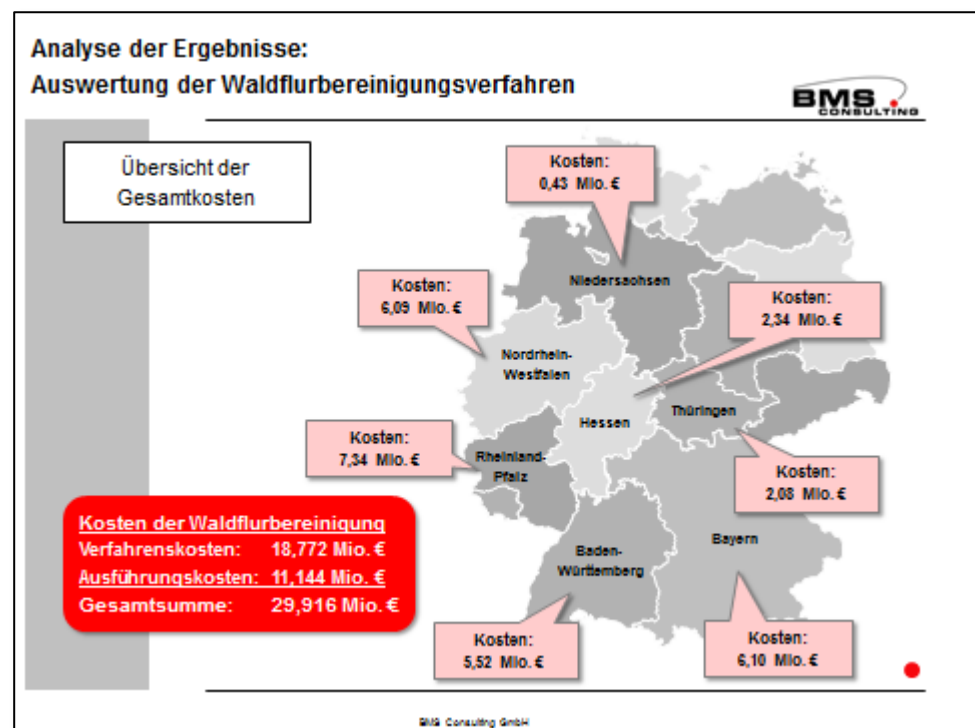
Analyse der Ergebnisse:
Auswertung der Waldflurbereinigungsverfahren

BMS CONSULTING

Übersicht der Gesamtkosten

Kosten: 0,43 Mio. €

Niedersachsen

Kosten: 6,09 Mio. €

Kosten: 2,34 Mio. €

Nordrhein-Westfalen

Hessen

Thüringen

Kosten: 7,34 Mio. €

Rheinland-Pfalz

Kosten: 2,08 Mio. €

Kosten der Waldflurbereinigung
Verfahrenskosten: 18,772 Mio. €
Ausführungskosten: 11,144 Mio. €
Gesamtsumme: 29,916 Mio. €

Baden-Württemberg

Bayern

Kosten: 5,52 Mio. €

Kosten: 6,10 Mio. €

BMS Consulting GmbH